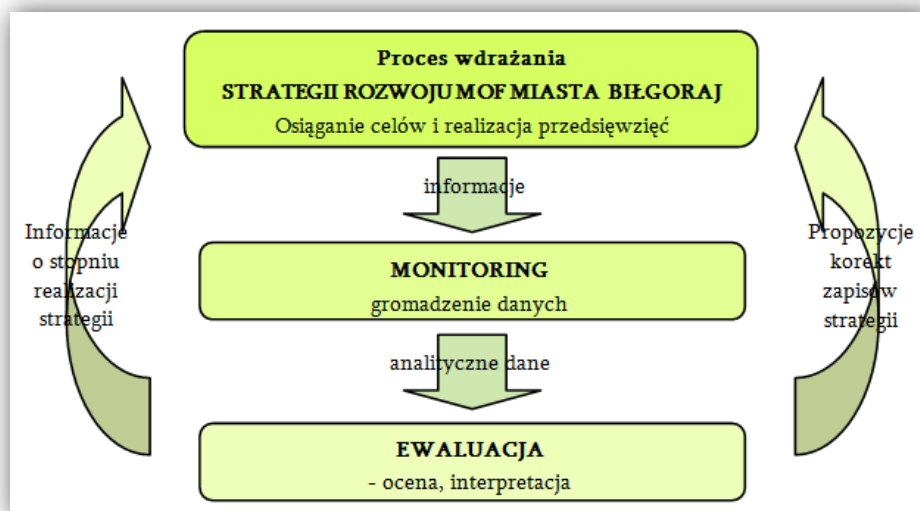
Proces wdrażania
STRATEGII ROZWOJU MOF MIASTA BIŁGORAJ
Osiąganie celów i realizacja przedsięwzięć

informacje

Informacje o stopniu realizacji strategii

MONITORING
gromadzenie danych

Propozycje korekt zapisów strategii

analityczne dane

EWALUACJA
- ocena, interpretacja